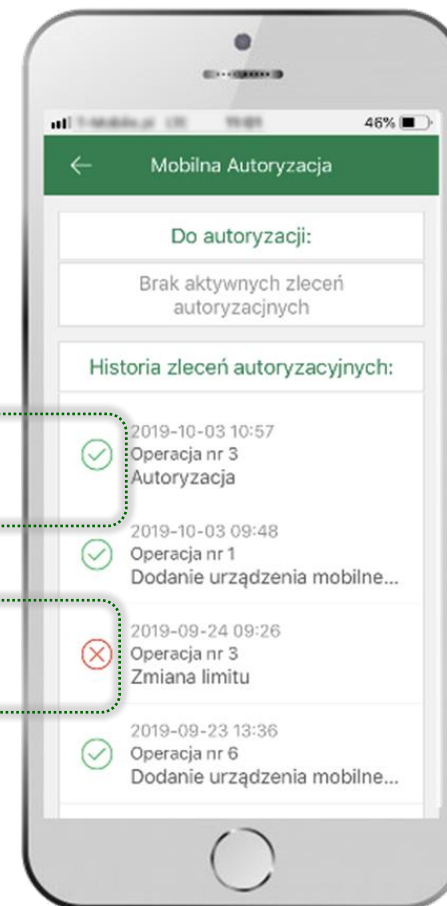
46%

Mobilna Autoryzacja

Do autoryzacji:

Brak aktywnych zleceń autoryzacjnych

Historia zleceń autoryzacyjnych:

2019-10-03 10:57
Operacja nr 3
Autoryzacja

2019-10-03 09:48
Operacja nr 1
Dodanie urządzenia mobilne...

2019-09-24 09:26
Operacja nr 3
Zmiana limitu

2019-09-23 13:36
Operacja nr 6
Dodanie urządzenia mobilne...